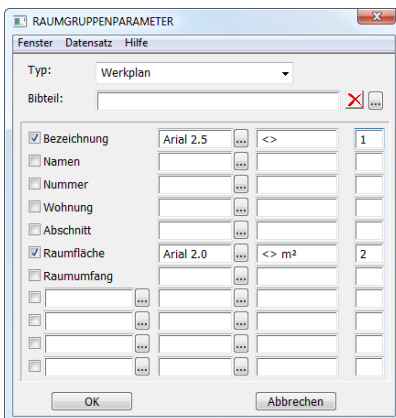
RAUMGRUPPENPARAMETER

Fenster Datensatz Hilfe

Typ: Werkplan

Bibteil: ...

| | | | | |
|---|---|---|---|---|
| ☑ Bezeichnung | Arial 2.5 | ... | <> | 1 |
| ☐ Namen | | ... | | |
| ☐ Nummer | | ... | | |
| ☐ Wohnung | | ... | | |
| ☐ Abschnitt | | ... | | |
| ☑ Raumfläche | Arial 2.0 | ... | <> m² | 2 |
| ☐ Raumumfang | | ... | | |
| ☐ ... | | ... | | |
| ☐ ... | | ... | | |
| ☐ ... | | ... | | |
| ☐ ... | | ... | | |

OK Abbrechen